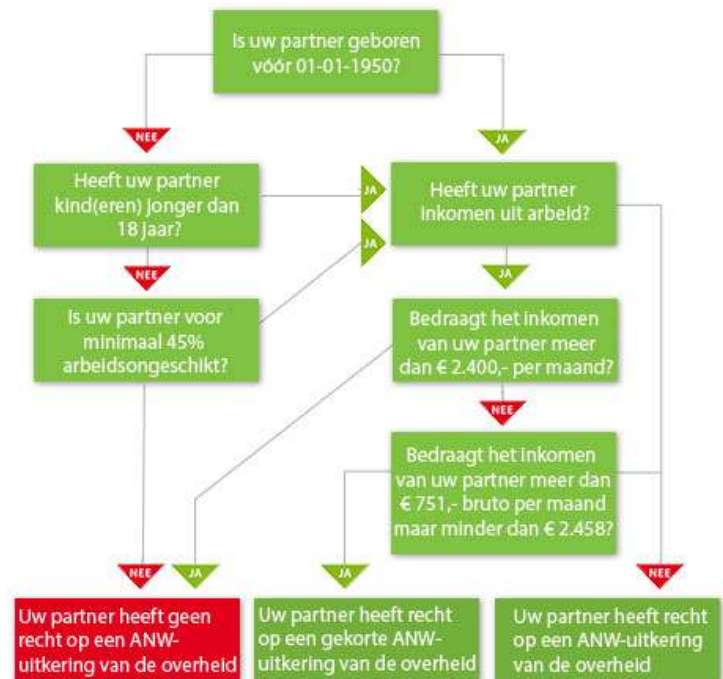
Is uw partner geboren vóór 01-01-1950?

NEE

JA

Heeft uw partner kind(eren) jonger dan 18 jaar?

JA

Heeft uw partner inkomen uit arbeid?

JA

NEE

JA

Is uw partner voor minimaal 45% arbeidsongeschikt?

Bedraagt het inkomen van uw partner meer dan € 2.400,- per maand?

NEE

Bedraagt het inkomen van uw partner meer dan € 751,- bruto per maand maar minder dan € 2.458?

NEE

JA

JA

NEE

Uw partner heeft geen recht op een ANW-uitkering van de overheid

Uw partner heeft recht op een gekorte ANW-uitkering van de overheid

Uw partner heeft recht op een ANW-uitkering van de overheid